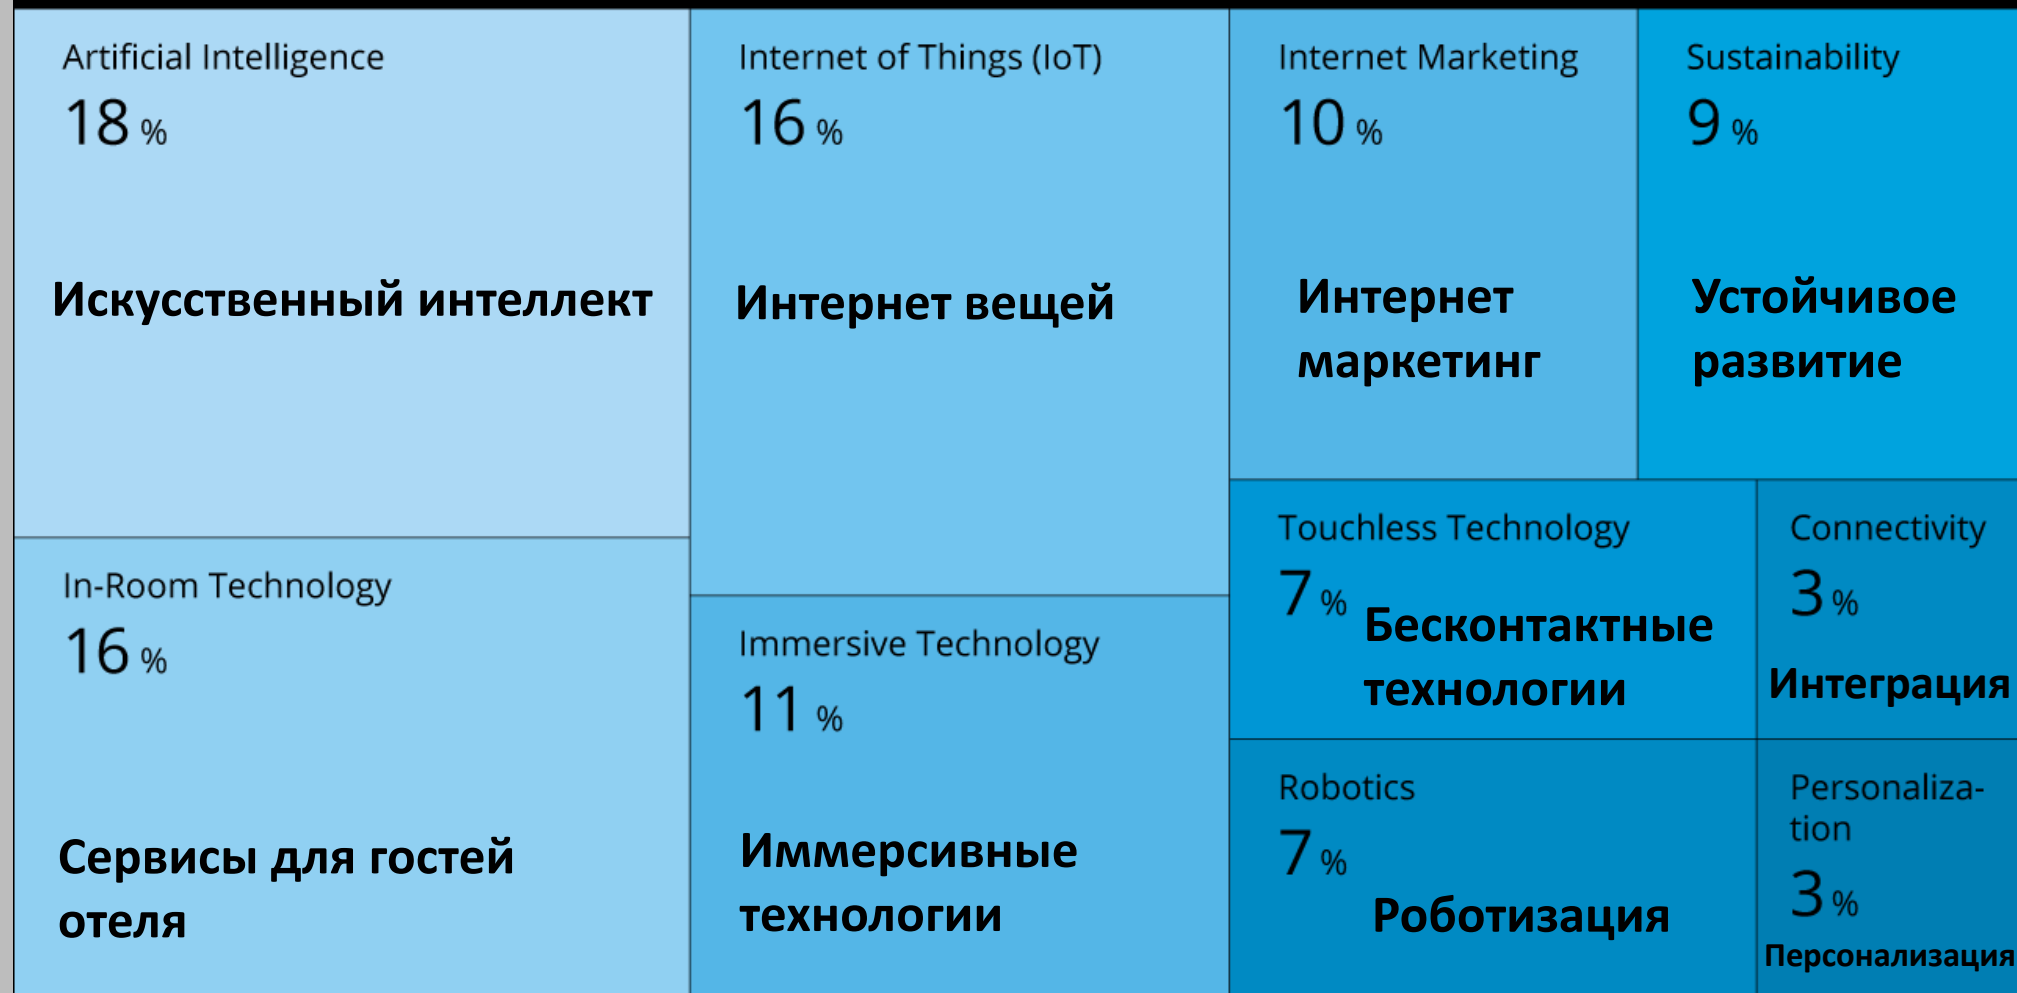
Artificial Intelligence
18 %
Искусственный интеллект

In-Room Technology
16 %
Сервисы для гостей отеля

Internet of Things (IoT)
16 %
Интернет вещей

Immersive Technology
11 %
Иммерсивные технологии

Internet Marketing
10 %
Интернет маркетинг

Sustainability
9 %
Устойчивое развитие

Touchless Technology
7 %
Бесконтактные технологии

Connectivity
3 %
Интеграция

Robotics
7 %
Роботизация

Personalization
3 %
Персонализация